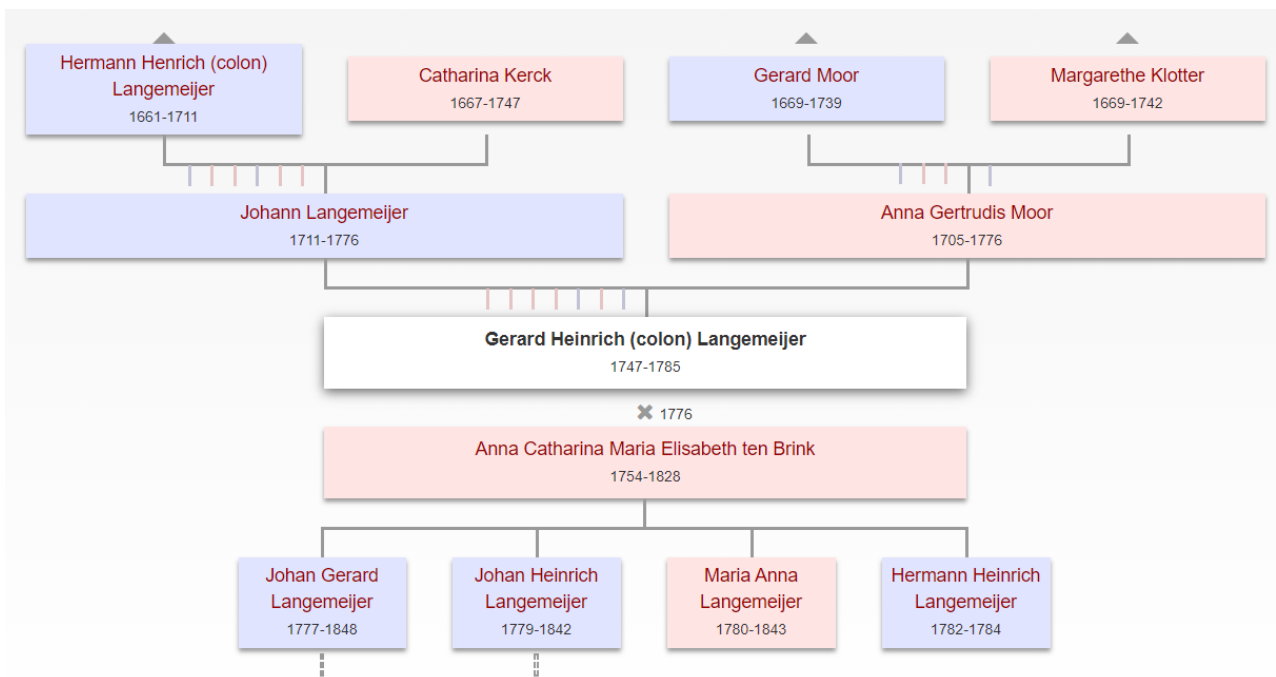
Hermann Henrich (colon) Langemeijer
1661-1711

Catharina Kerck
1667-1747

Gerard Moor
1669-1739

Margarethe Klotter
1669-1742

Johann Langemeijer
1711-1776

Anna Gertrudis Moor
1705-1776

Gerard Heinrich (colon) Langemeijer
1747-1785

✖ 1776

Anna Catharina Maria Elisabeth ten Brink
1754-1828

Johan Gerard Langemeijer
1777-1848

Johan Heinrich Langemeijer
1779-1842

Maria Anna Langemeijer
1780-1843

Hermann Heinrich Langemeijer
1782-1784